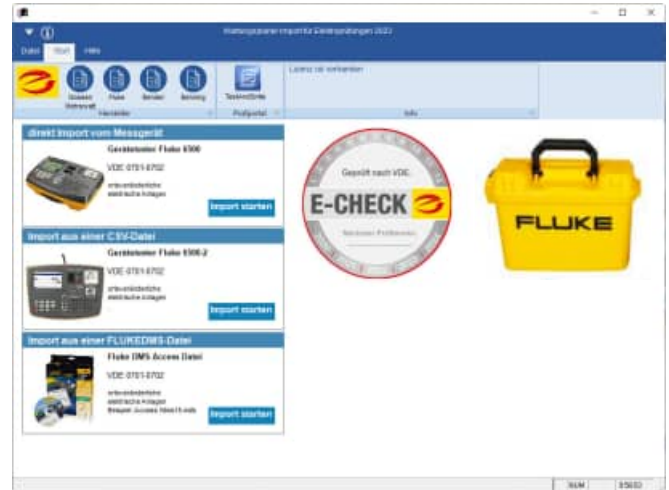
Wartungsplaner Import für Elektroprüfungen 2022

Datei Start Hilfe

Neuer Vertrag Prüfer Benutzer Wartung

Hersteller

Taskrechte

Prüfportal

Lizenz ist vorhanden

Info

direkt Import vom Messgerät

Gerätetester Fluke 6500

VDE 0701-0702

ortsveränderliche elektrische Anlagen

Import starten

Import aus einer CSV-Datei

Gerätetester Fluke 6500-2

VDE 0701-0702

ortsveränderliche elektrische Anlagen

Import starten

Import aus einer FLUKEDMS-Datei

Fluke DMS Access Datei

VDE 0701-0702

ortsveränderliche elektrische Anlagen Beispiel: Access. fdms15.mdb

Import starten

Geprüft nach VDE

E-CHECK

Nächster Prüftermin

FLUKE

NUM